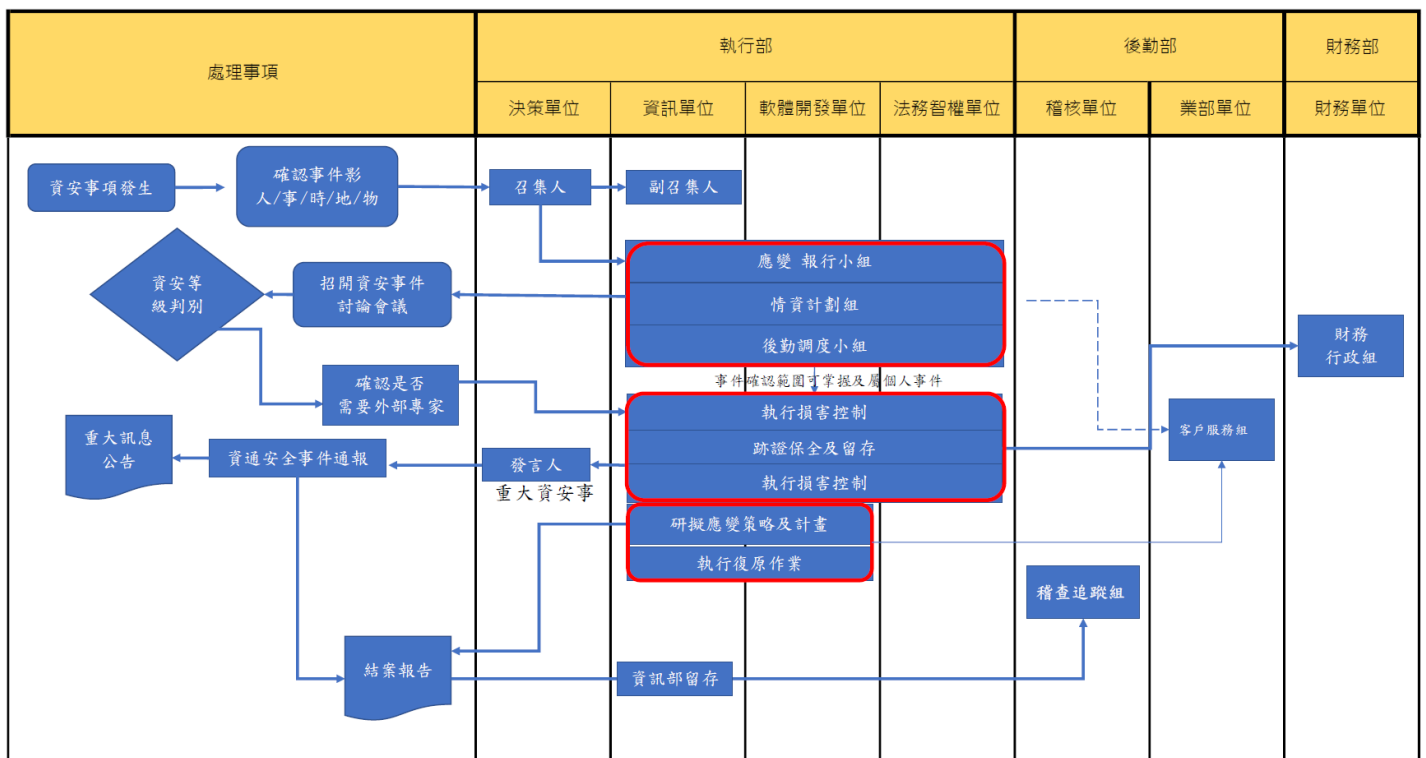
| 處理事項 | 執行部 | | | | 後勤部 | | 財務部 |
|---|---|---|---|---|---|---|---|
| | 決策單位 | 資訊單位 | 軟體開發單位 | 法務智權單位 | 稽核單位 | 業部單位 | 財務單位 |

資安事項發生

確認事件影 人/事/時/地/物

召集人

副召集人

資安等級判別

招開資安事件討論會議

應變 報行小組

情資計劃組

後勤調度小組

財務行政組

事件確認範圍可掌握及屬個人事件

確認是否需要外部專家

執行損害控制

跡證保全及留存

執行損害控制

客戶服務組

重大訊息公告

資通安全事件通報

發言人

重大資安事

研擬應變策略及計畫

執行復原作業

稽查追蹤組

結案報告

資訊部留存